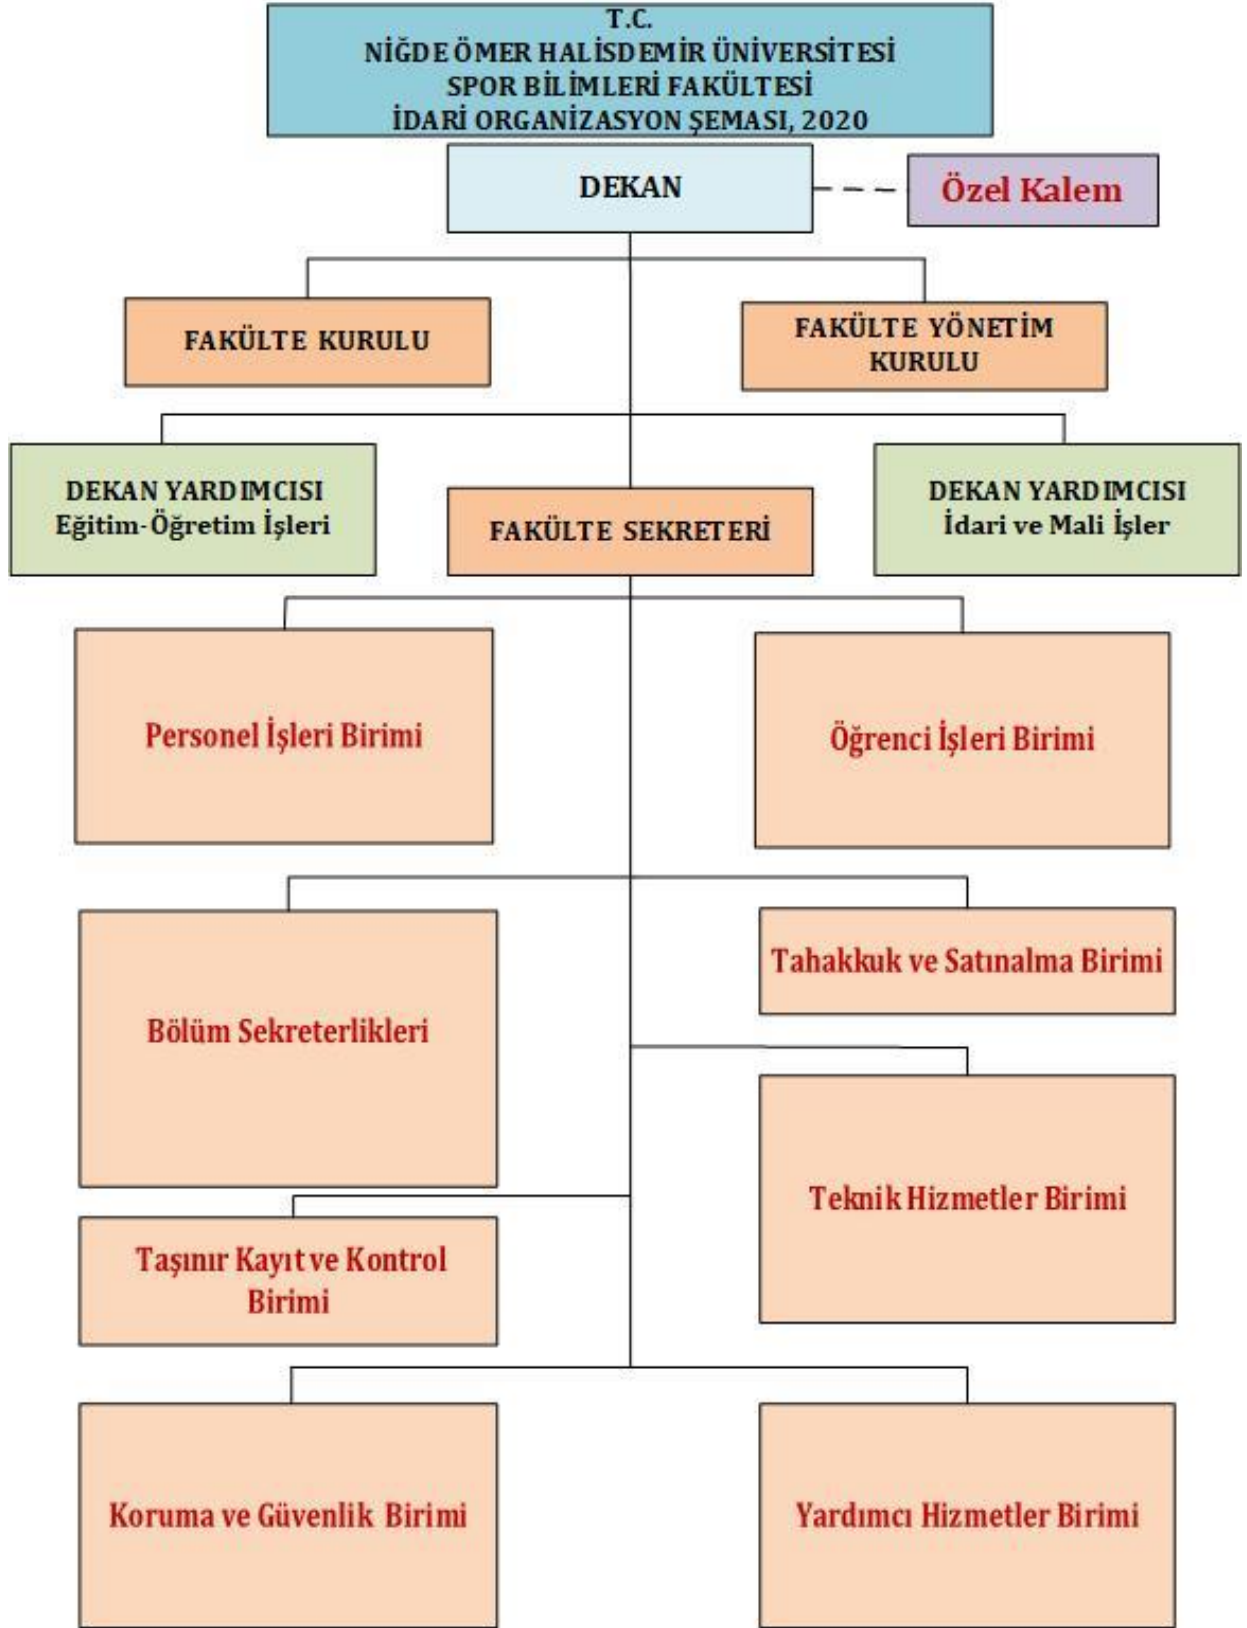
T.C.
NİĞDE ÖMER HALİSDEMİR ÜNİVERSİTESİ
SPOR BİLİMLERİ FAKÜLTESİ
İDARİ ORGANİZASYON ŞEMASI, 2020

DEKAN

Özel Kalem

FAKÜLTE KURULU

FAKÜLTE YÖNETİM KURULU

DEKAN YARDIMCISI
Eğitim-Öğretim İşleri

FAKÜLTE SEKRETERİ

DEKAN YARDIMCISI
İdari ve Mali İşler

Personel İşleri Birimi

Öğrenci İşleri Birimi

Bölüm Sekreterlikleri

Tahakkuk ve Satınalma Birimi

Teknik Hizmetler Birimi

Taşınır Kayıt ve Kontrol Birimi

Koruma ve Güvenlik Birimi

Yardımcı Hizmetler Birimi